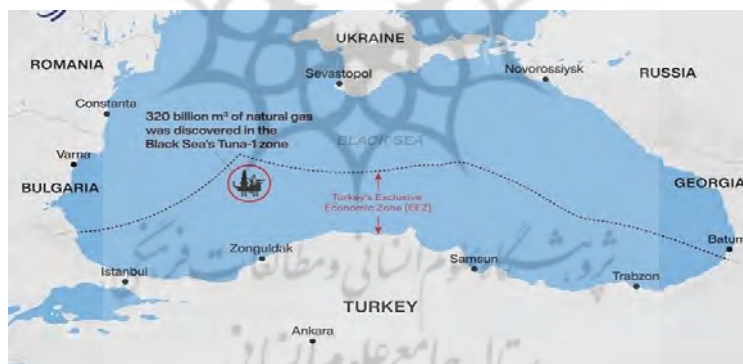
UKRAINE

ROMANIA

Sevastopol

Novorossiysk

RUSSIA

Constanta

320 billion m³ of natural gas was discovered in the Black Sea's Tuna-1 zone

BLACK SEA

Varna

BULGARIA

Turkey's Exclusive Economic Zone (EEZ)

GEORGIA

Zonguldak

Samsun

Batum

Istanbul

Trabzon

TURKEY

Ankara

پژوهشگاه علوم انسانی و مطالعات فرهنگی

پرتال جامع علوم انسانی